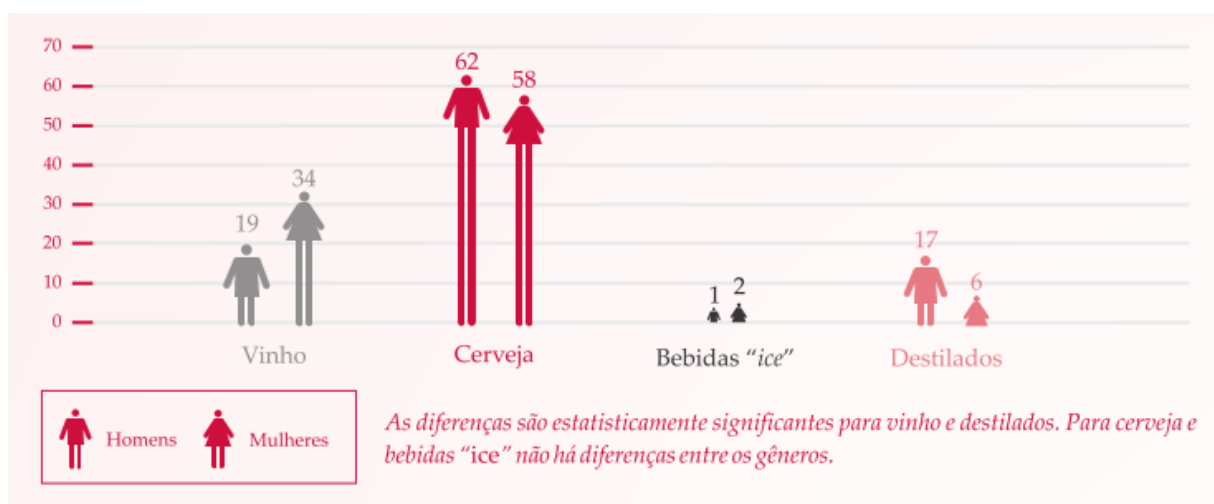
70
60
50
40
30
20
10
0

19
34
Vinho

62
58
Cerveja

1
2
Bebidas "*ice*"

17
6
Destilados

Homens
Mulheres

*As diferenças são estatisticamente significantes para vinho e destilados. Para cerveja e bebidas "ice" não há diferenças entre os gêneros.*